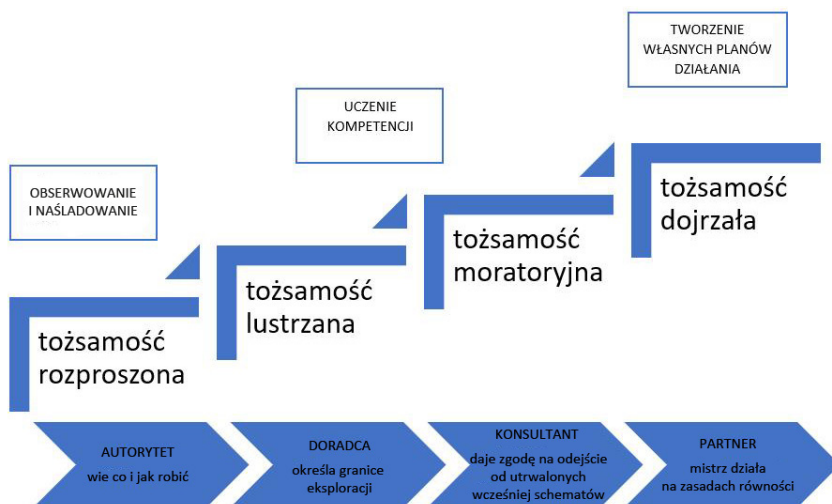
TWORZENIE WŁASNYCH PLANÓW DZIAŁANIA

UCZENIE KOMPETENCJI

OBSERWOWANIE I NAŚLADOWANIE

tożsamość dojrzała

tożsamość moratoryjna

tożsamość lustrzana

tożsamość rozproszona

AUTORYTET
wie co i jak robić

DORADCA
określa granice eksploracji

KONSULTANT
daje zgodę na odejście od utrwalonych wcześniej schematów

PARTNER
mistrz działa na zasadach równości